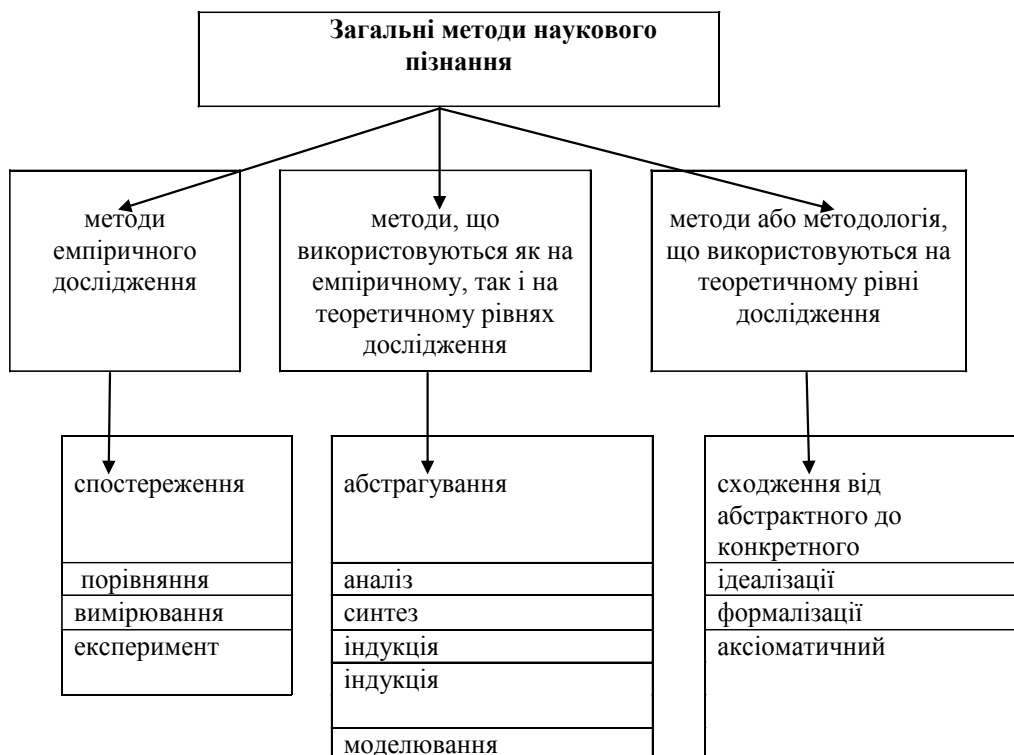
Загальні методи наукового пізнання

методи емпіричного дослідження

методи, що використовуються як на емпіричному, так і на теоретичному рівнях дослідження

методи або методологія, що використовуються на теоретичному рівні дослідження

спостереження

порівняння

вимірювання

експеримент

абстрагування

аналіз

синтез

індукція

індукція

моделювання

сходження від абстрактного до конкретного

ідеалізації

формалізації

аксіоматичний